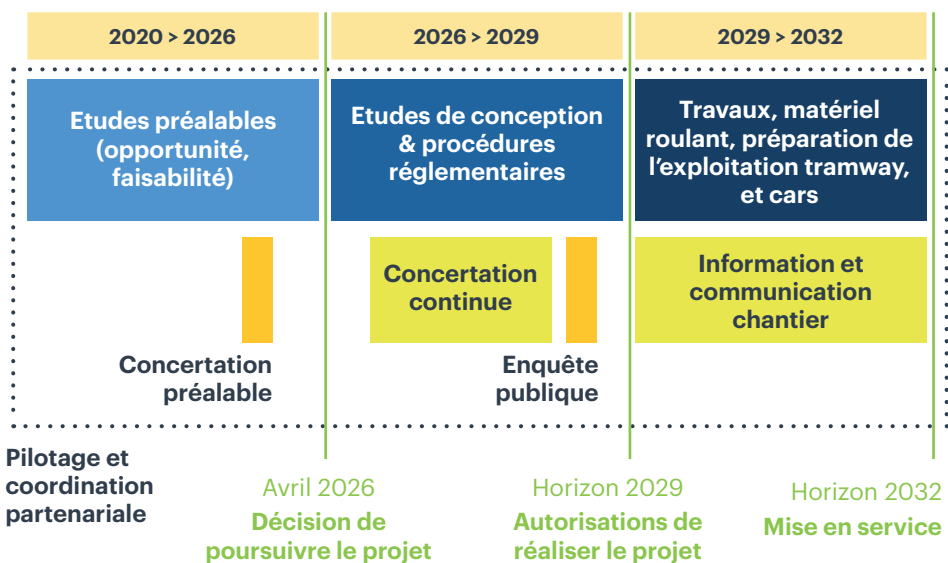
2020 > 2026

2026 > 2029

2029 > 2032

Etudes préalables (opportunité, faisabilité)

Etudes de conception & procédures réglementaires

Travaux, matériel roulant, préparation de l'exploitation tramway, et cars

Concertation continue

Information et communication chantier

Concertation préalable

Enquête publique

Pilotage et coordination partenariale

Avril 2026
Décision de poursuivre le projet

Horizon 2029
Autorisations de réaliser le projet

Horizon 2032
Mise en service